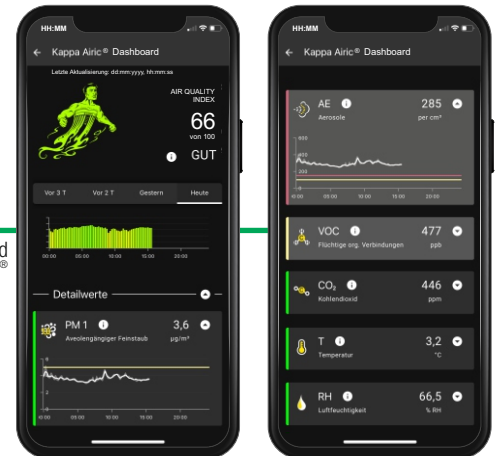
HH:MM

Kappa Airic® Dashboard

Letzte Aktualisierung: dd:mm:yyyy, hh:mm:ss

AIR QUALITY INDEX

66

von 100

GUT

Vor 3 T | Vor 2 T | Gestern | Heute

00:00 05:00 10:00 15:00 20:00

Detailwerte

PM 1

Aveolengängiger Feinstaub

3,6

µg/m³

00:00 05:00 10:00 15:00 20:00

d

®

HH:MM

Kappa Airic® Dashboard

AE

Aerosole

285

per cm³

800

600

400

00:00 05:00 10:00 15:00 20:00

VOC

Flüchtige org. Verbindungen

477

ppb

$CO_2$

Kohlendioxid

446

ppm

T

Temperatur

3,2

°C

RH

Luftfeuchtigkeit

66,5

% RH